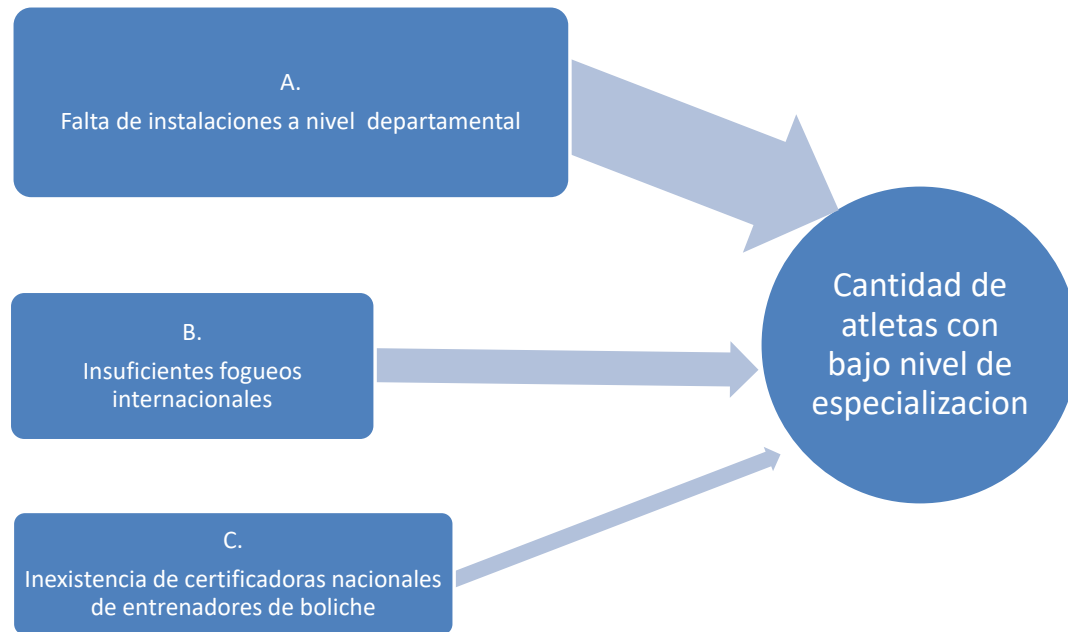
A.
Falta de instalaciones a nivel departamental

B.
Insuficientes fogueos internacionales

C.
Inexistencia de certificadoras nacionales de entrenadores de boliche

Cantidad de atletas con bajo nivel de especializacion